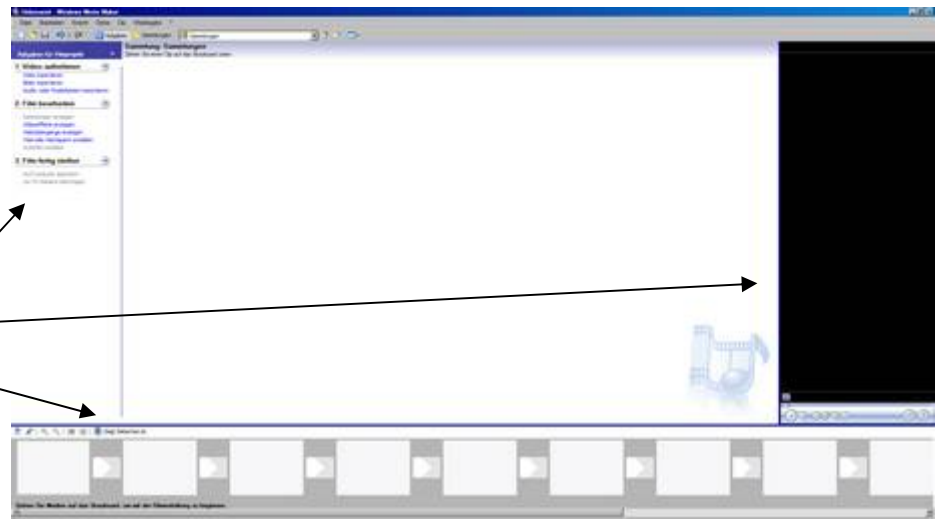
Unbenannt - Windows Movie Maker

Datei Bearbeiten Ansicht Extras Clip Wiedergabe ?

Aufgaben Sammlungen Sammlungen

Aufgaben für Filmprojekt

1. Video aufnehmen
Video importieren
Bilder importieren
Audio- oder Musikdateien importieren

2. Film bearbeiten
Sammlungen anzeigen
Videoeffekte anzeigen
Videoübergänge anzeigen
Titel oder Nachspann erstellen
AutoFilm erstellen

3. Film fertig stellen
Auf Computer speichern
Auf CD speichern

Sammlung: Sammlungen
Ziehen Sie einen Clip auf das Storyboard unten.

Zeitachse anzeigen

Ziehen Sie Medien auf das Storyboard, um mit der Filmerstellung zu beginnen.